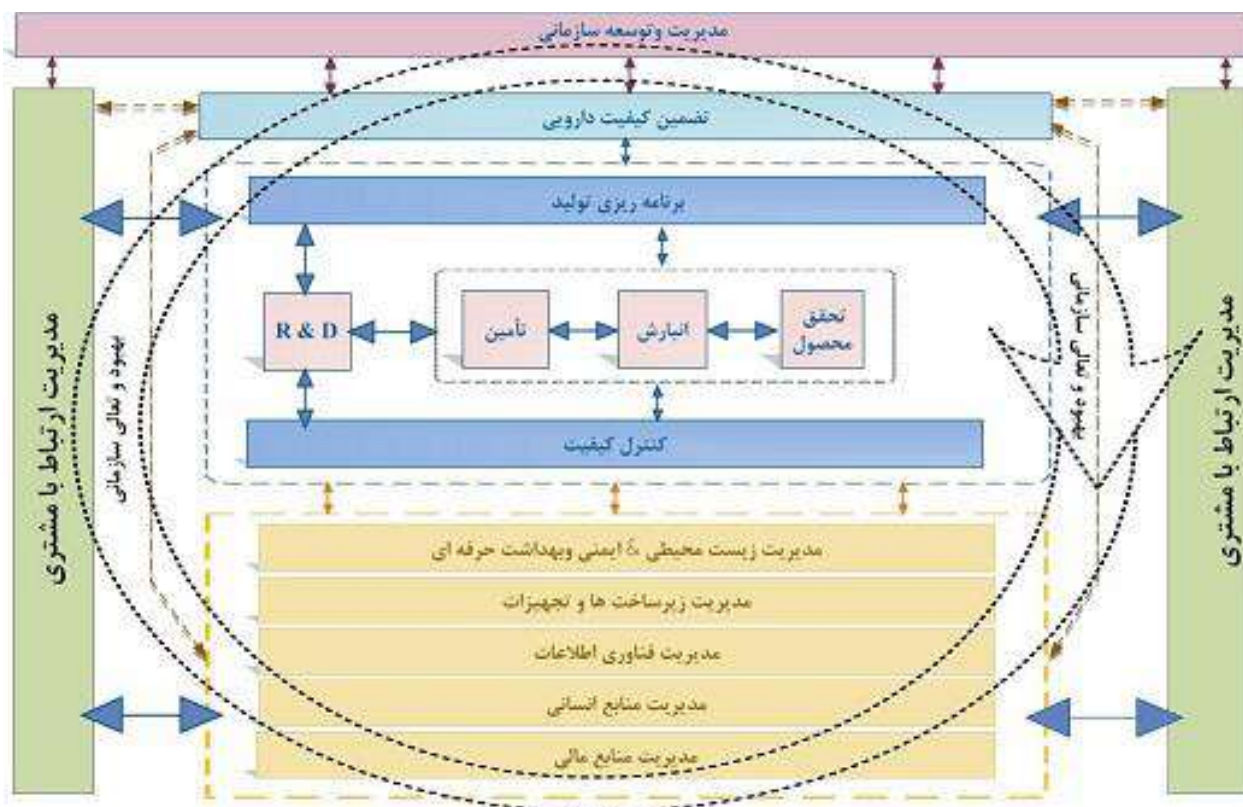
مدیریت وتوسعه سازمانی

تضمین کیفیت دارویی

برنامه ریزی تولید

R & D

تأمین

انبارش

تحقق محصول

کنترل کیفیت

مدیریت زیست محیطی & ایمنی وبهداشت حرفه ای

مدیریت زیرساخت ها و تجهیزات

مدیریت فناوری اطلاعات

مدیریت منابع انسانی

مدیریت منابع مالی

مدیریت ارتباط با مشتری

بهبود و تعالی سازمانی

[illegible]

مدیریت ارتباط با مشتری